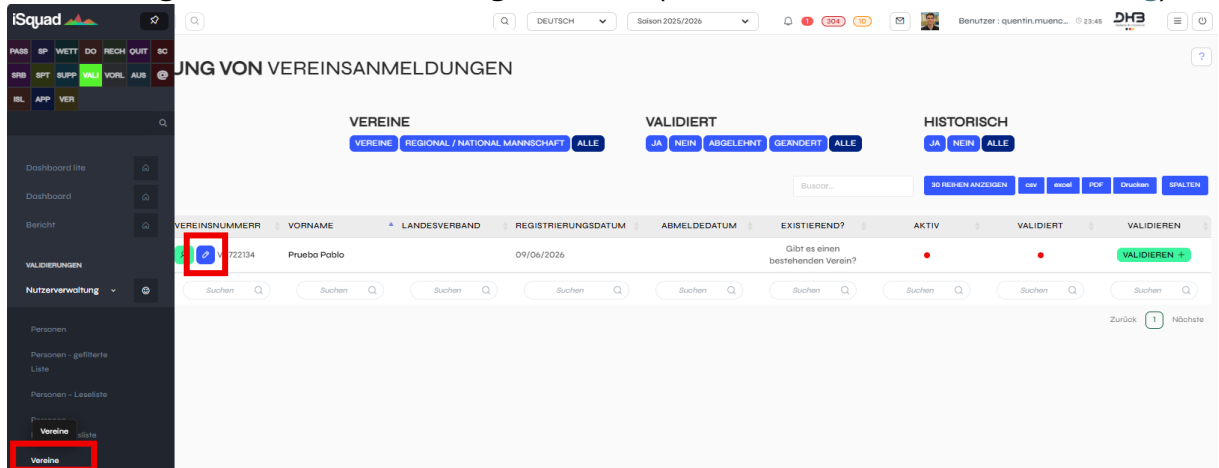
iSquad

PASS SP WETT DO RECH QUIT SC
SRB SPT SUPP VALI VORL AUS @
ISL APP VER

Dashboard lite
Dashboard
Bericht

VALIDIERUNGEN
Nutzerverwaltung

Personen
Personen - gefilterte Liste
Personen - Leseliste
Personen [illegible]liste
Vereine
Vereine

DEUTSCH
Saison 2025/2026
1 304 10
Benutzer : quentin.muenc... 23:45 DHB

?

UNG VON VEREINSANMELDUNGEN

VEREINE
VEREINE REGIONAL / NATIONAL MANNSCHAFT ALLE

VALIDIERT
JA NEIN ABGELEHNT GEÄNDERT ALLE

HISTORISCH
JA NEIN ALLE

Buscar...
30 REIHEN ANZEIGEN csv excel PDF Drucken SPALTEN

| VEREINSNUMMERR | VORNAME | LANDESVERBAND | REGISTRIERUNGSDATUM | ABMELDEDATUM | EXISTIEREND? | AKTIV | VALIDIERT | VALIDIEREN |
|---|---|---|---|---|---|---|---|---|
| V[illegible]722134 | Prueba Pablo | | 09/06/2026 | | Gibt es einen bestehenden Verein? | ● | ● | VALIDIEREN + |
| Suchen | Suchen | Suchen | Suchen | Suchen | Suchen | Suchen | Suchen | Suchen |

Zurück 1 Nächste